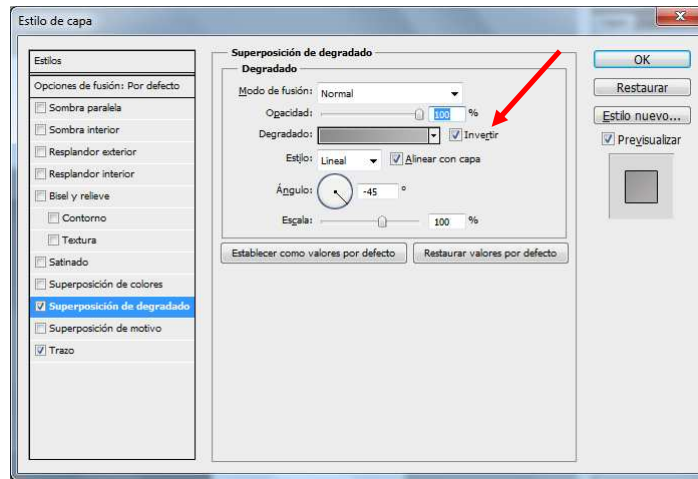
Estilo de capa

Estilos
Opciones de fusión: Por defecto
Sombra paralela
Sombra interior
Resplandor exterior
Resplandor interior
Bisel y relieve
Contorno
Textura
Satinado
Superposición de colores
Superposición de degradado
Superposición de motivo
Trazo

Superposición de degradado
Degradado
Modo de fusión: Normal
Opacidad: 100 %
Degradado: Invertir
Estilo: Lineal Alinear con capa
Ángulo: -45 °
Escala: 100 %
Establecer como valores por defecto
Restaurar valores por defecto

OK
Restaurar
Estilo nuevo...
Previsualizar